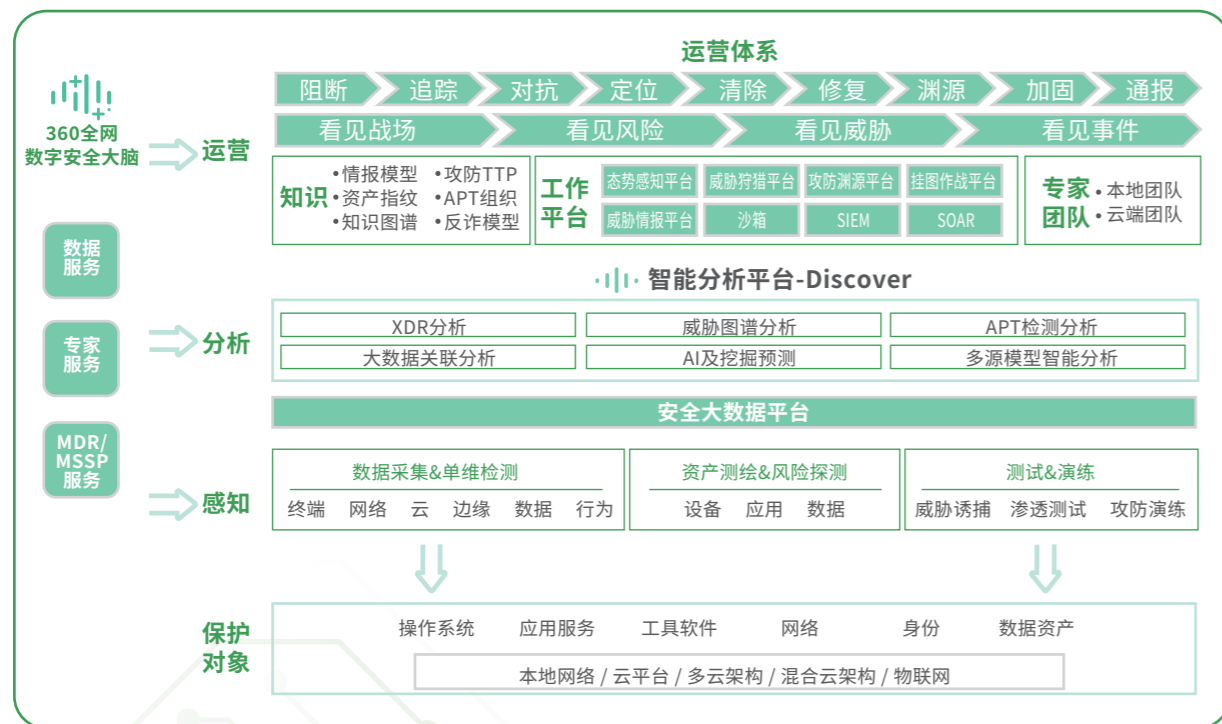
运营体系

360全网数字安全大脑

阻断 追踪 对抗 定位 清除 修复 溯源 加固 通报

看见战场 看见风险 看见威胁 看见事件

运营

知识 •情报模型 •资产指纹 •知识图谱 •攻防TTP •APT组织 •反诈模型

工作平台 态势感知平台 威胁狩猎平台 攻防溯源平台 挂图作战平台 威胁情报平台 沙箱 SIEM SOAR

专家团队 •本地团队 •云端团队

数据服务

智能分析平台-Discover

专家服务

分析

XDR分析 威胁图谱分析 APT检测分析
大数据关联分析 AI及挖掘预测 多源模型智能分析

MDR/MSSP服务

安全大数据平台

数据采集&单维检测
终端 网络 云 边缘 数据 行为

资产测绘&风险探测
设备 应用 数据

测试&演练
威胁诱捕 渗透测试 攻防演练

感知

保护对象

操作系统 应用服务 工具软件 网络 身份 数据资产

本地网络 / 云平台 / 多云架构 / 混合云架构 / 物联网